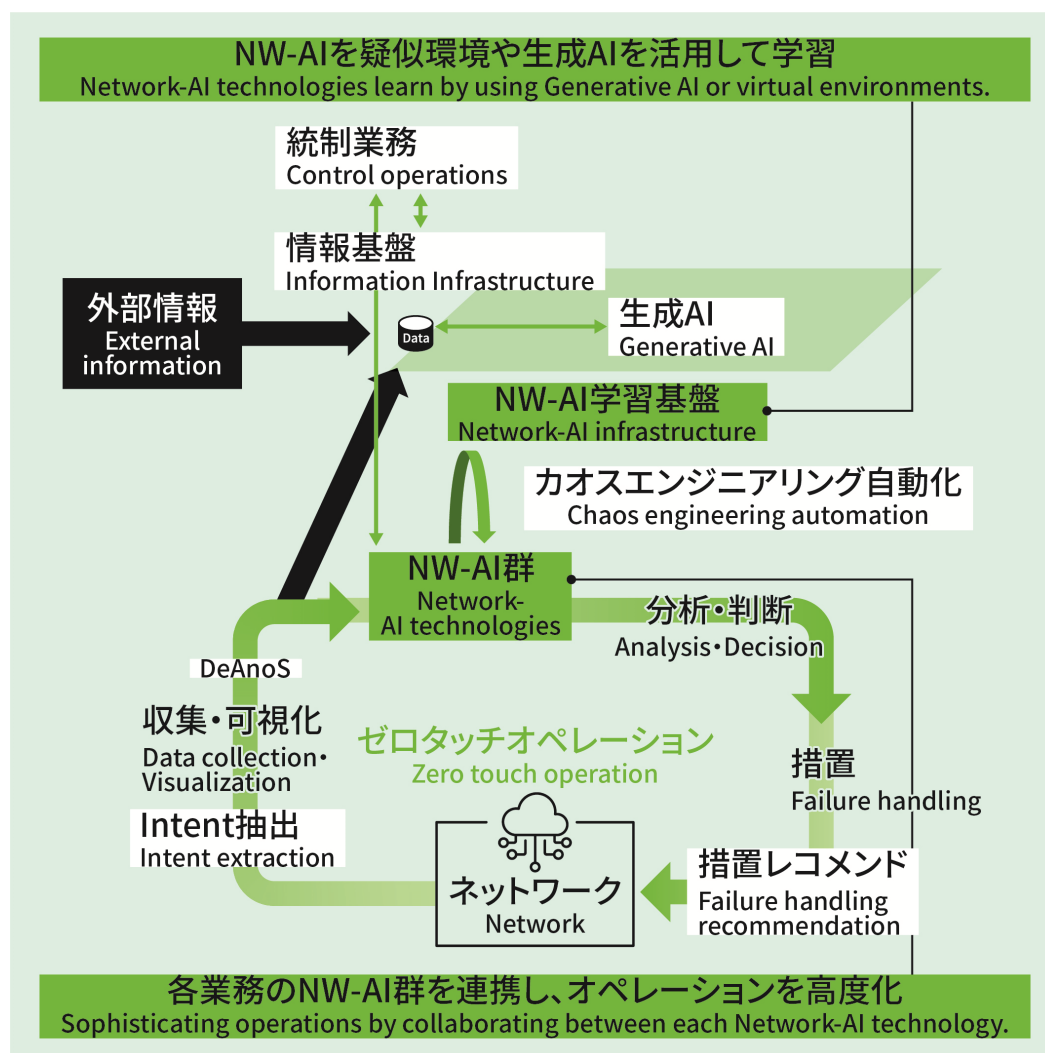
NW-AIを疑似環境や生成AIを活用して学習
Network-AI technologies learn by using Generative AI or virtual environments.

統制業務
Control operations

情報基盤
Information Infrastructure

外部情報
External information

Data

生成AI
Generative AI

NW-AI学習基盤
Network-AI infrastructure

カオスエンジニアリング自動化
Chaos engineering automation

NW-AI群
Network-AI technologies

分析・判断
Analysis・Decision

DeAnoS

収集・可視化
Data collection・Visualization

ゼロタッチオペレーション
Zero touch operation

措置
Failure handling

Intent抽出
Intent extraction

ネットワーク
Network

措置レコメンド
Failure handling recommendation

各業務のNW-AI群を連携し、オペレーションを高度化
Sophisticating operations by collaborating between each Network-AI technology.